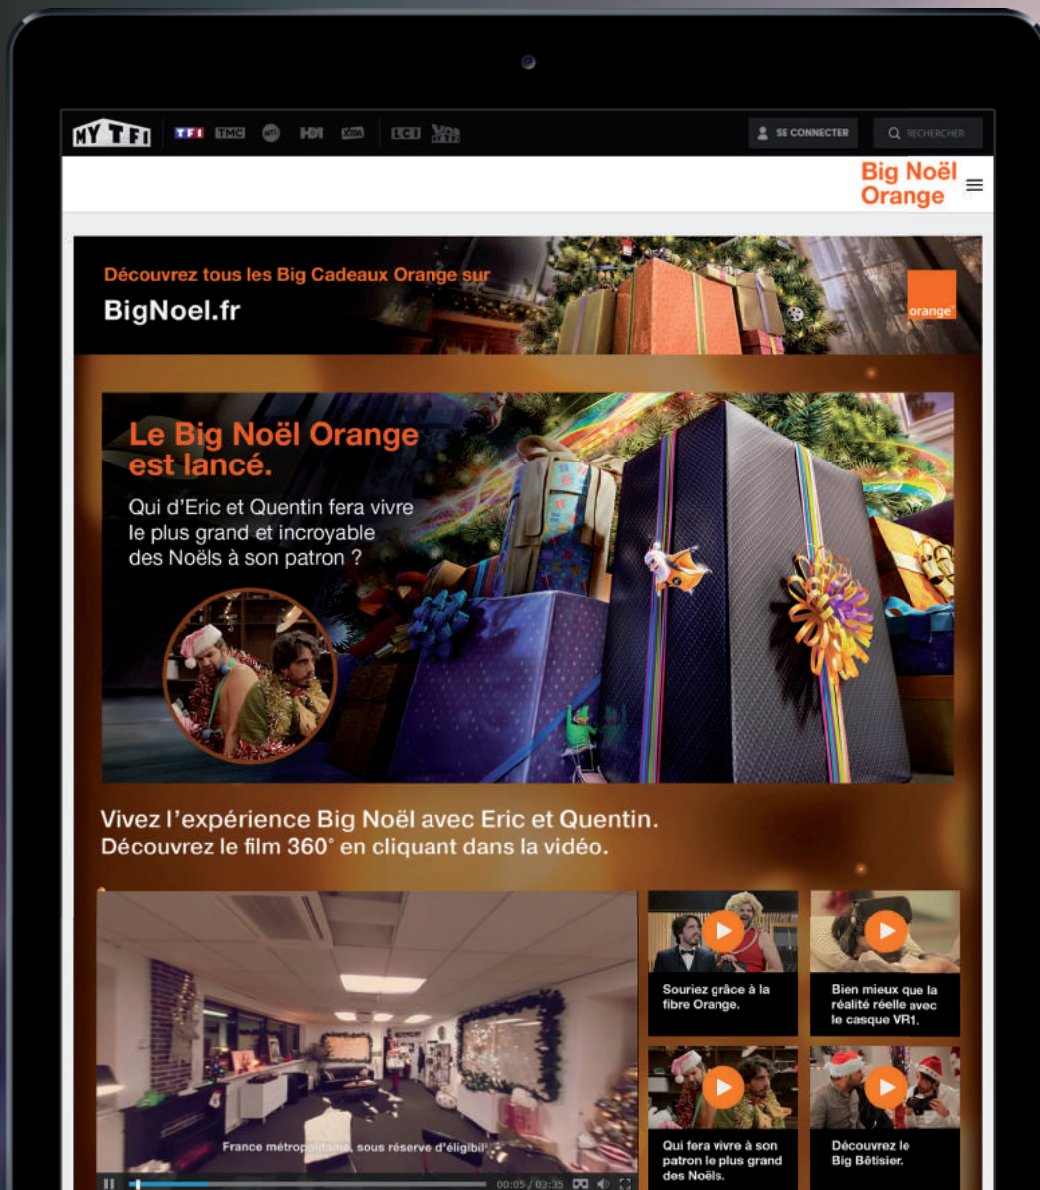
MYTF1 TF1 TMC NT1 HD1 XTRA LCI

SE CONNECTER

RECHERCHER

Big Noël Orange

Découvrez tous les Big Cadeaux Orange sur

BigNoel.fr

orange

Le Big Noël Orange est lancé.

Qui d'Eric et Quentin fera vivre le plus grand et incroyable des Noëls à son patron ?

Vivez l'expérience Big Noël avec Eric et Quentin.
Découvrez le film 360° en cliquant dans la vidéo.

France métropolitaine, sous réserve d'éligibil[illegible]

00:05 / 03:35

Souriez grâce à la fibre Orange.

Bien mieux que la réalité réelle avec le casque VR1.

Qui fera vivre à son patron le plus grand des Noëls.

Découvrez le Big Bêtisier.